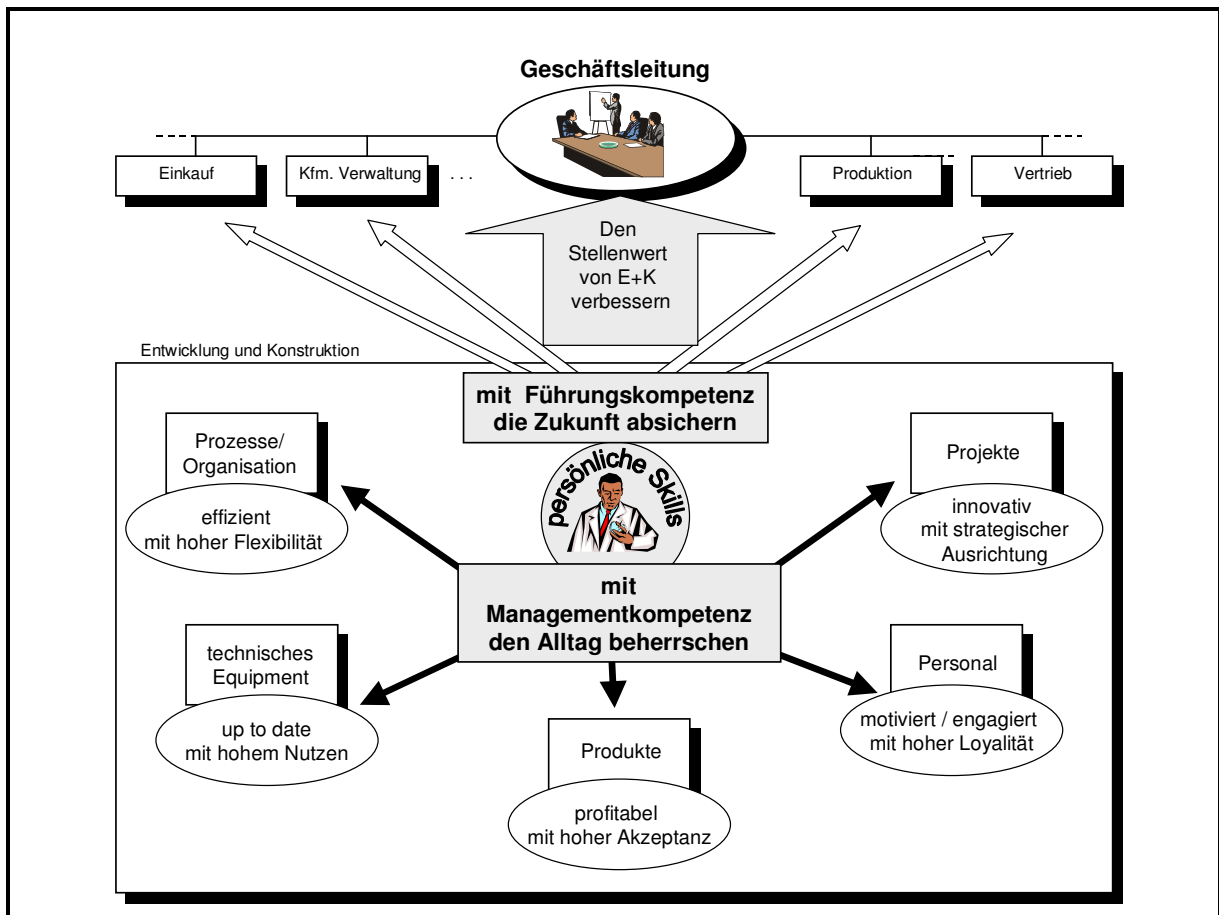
Geschäftsleitung

Einkauf

Kfm. Verwaltung

. . .

Produktion

Vertrieb

Den Stellenwert von E+K verbessern

Entwicklung und Konstruktion

mit Führungskompetenz die Zukunft absichern

persönliche Skills

Prozesse/ Organisation

effizient mit hoher Flexibilität

Projekte

innovativ mit strategischer Ausrichtung

mit Managementkompetenz den Alltag beherrschen

technisches Equipment

up to date mit hohem Nutzen

Personal

motiviert / engagiert mit hoher Loyalität

Produkte

profitabel mit hoher Akzeptanz